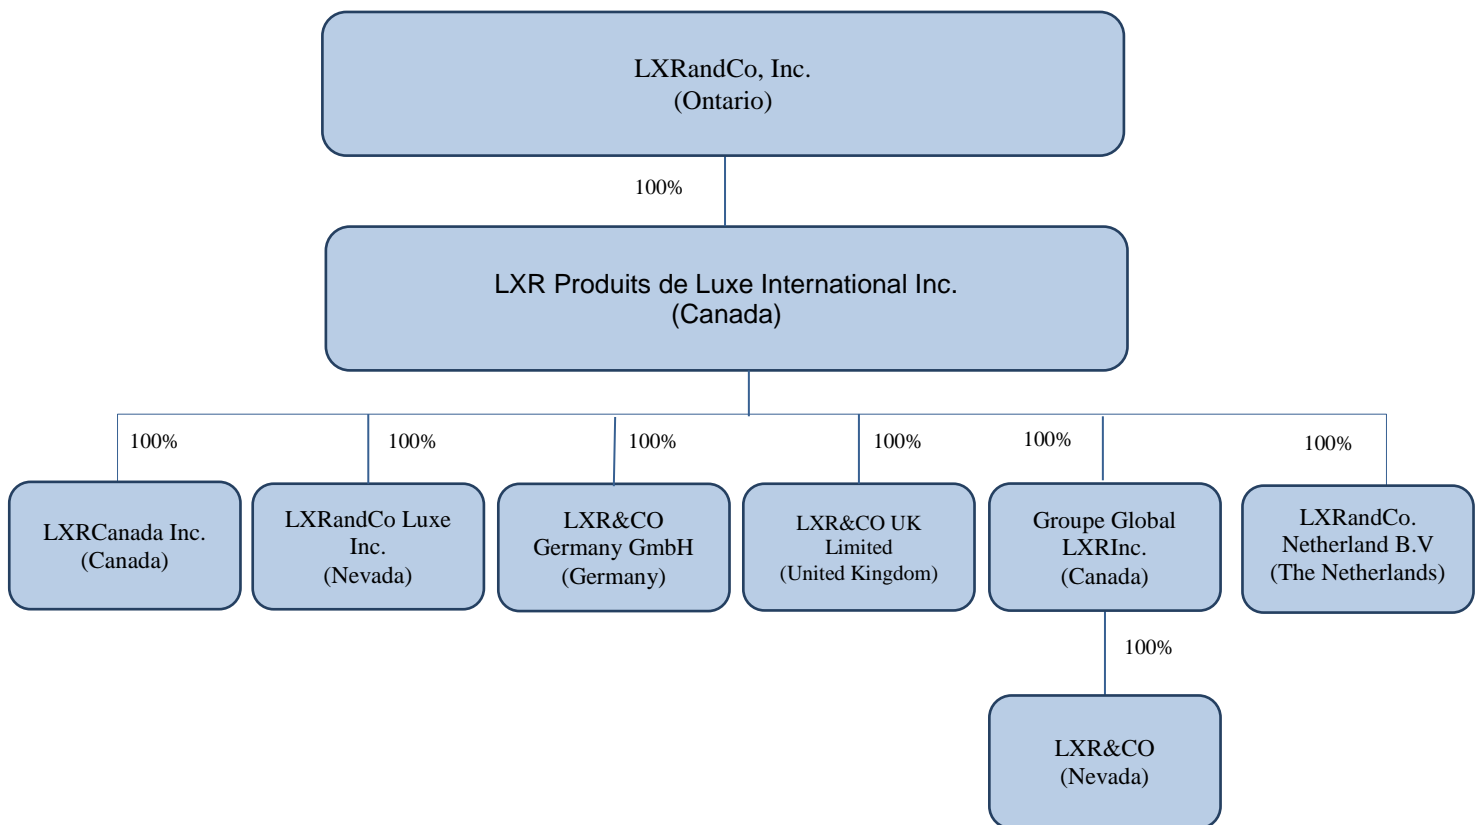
LXRandCo, Inc.
(Ontario)

100%

LXR Produits de Luxe International Inc.
(Canada)

100%

100%

100%

100%

100%

100%

LXRCanada Inc.
(Canada)

LXRandCo Luxe Inc.
(Nevada)

LXR&CO
Germany GmbH
(Germany)

LXR&CO UK
Limited
(United Kingdom)

Groupe Global
LXRInc.
(Canada)

LXRandCo.
Netherland B.V
(The Netherlands)

100%

LXR&CO
(Nevada)